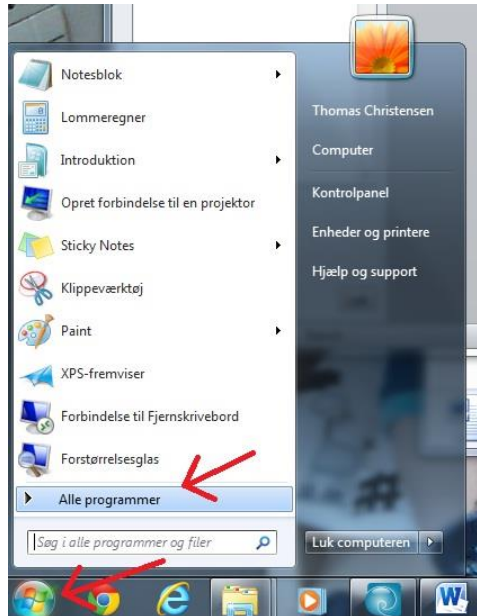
Notesblok
Lommeregner
Introduktion
Opret forbindelse til en projektor
Sticky Notes
Klippeværktøj
Paint
XPS-fremviser
Forbindelse til Fjernskrivebord
Forstørrelsesglas
Alle programmer
Søg i alle programmer og filer

Thomas Christensen
Computer
Kontrolpanel
Enheder og printere
Hjælp og support
Luk computeren